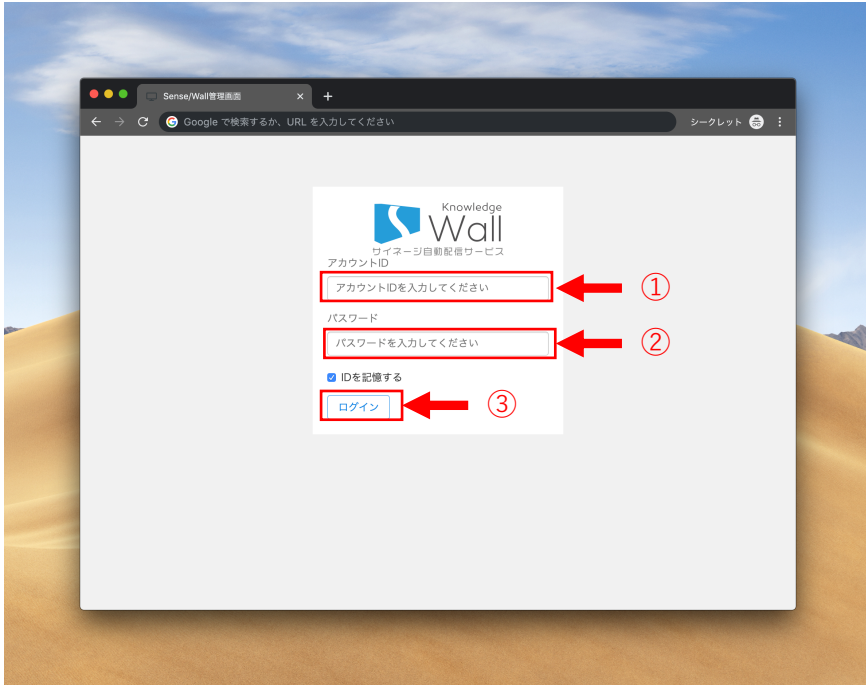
Sense/Wall管理画面 ×
+
Google で検索するか、URL を入力してください
シークレット

Knowledge
Wall
サイネージ自動配信サービス

アカウントID
アカウントIDを入力してください
①

パスワード
パスワードを入力してください
②

IDを記憶する

ログイン
③